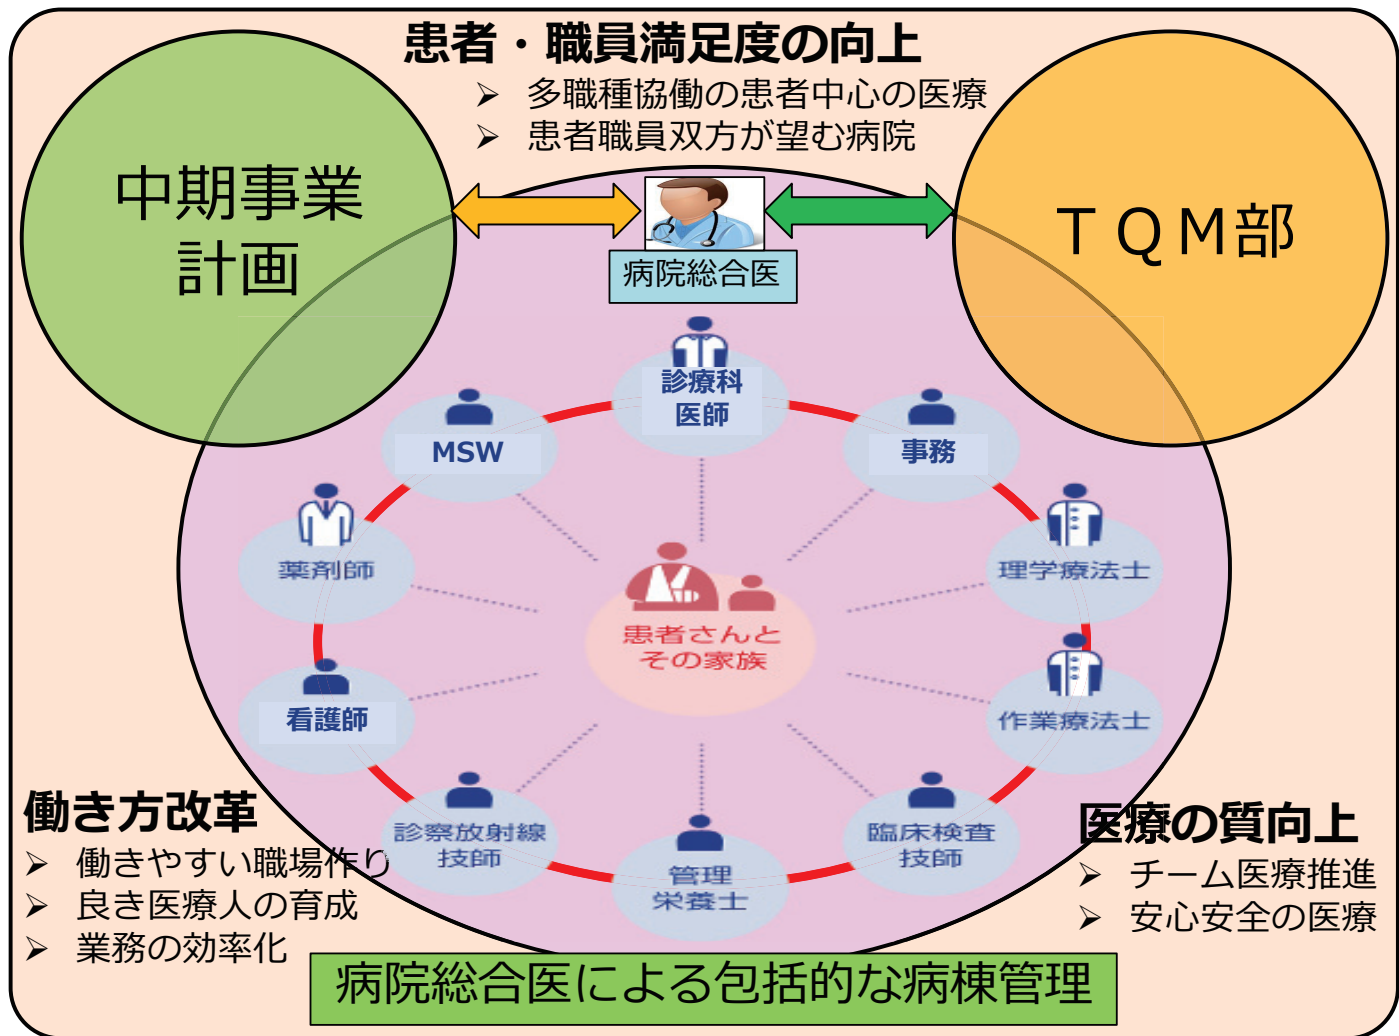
患者・職員満足度の向上
➢ 多職種協働の患者中心の医療
➢ 患者職員双方が望む病院

中期事業計画

ＴＱＭ部

病院総合医

診療科医師

MSW

事務

薬剤師

理学療法士

患者さんとその家族

看護師

作業療法士

診療放射線技師

管理栄養士

臨床検査技師

働き方改革
➢ 働きやすい職場作り
➢ 良き医療人の育成
➢ 業務の効率化

医療の質向上
➢ チーム医療推進
➢ 安心安全の医療

病院総合医による包括的な病棟管理